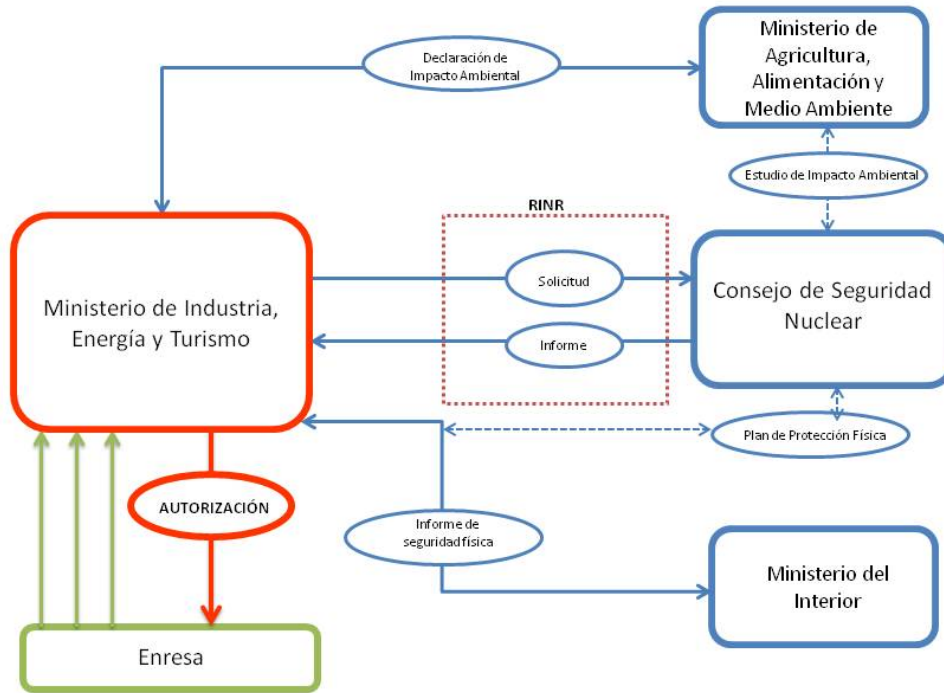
Declaración de Impacto Ambiental

Ministerio de Agricultura, Alimentación y Medio Ambiente

Estudio de Impacto Ambiental

RINR

Ministerio de Industria, Energía y Turismo

Solicitud

Consejo de Seguridad Nuclear

Informe

Plan de Protección Física

AUTORIZACIÓN

Informe de seguridad física

Ministerio del Interior

Enresa